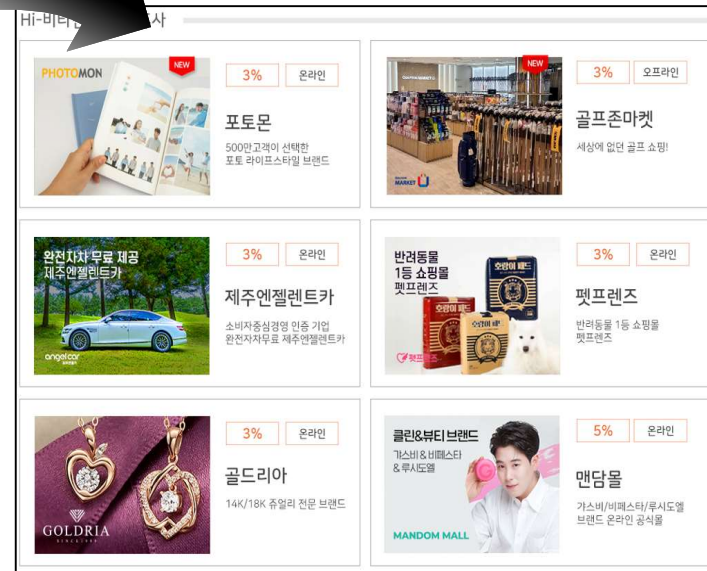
Hi-비타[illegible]사

PHOTOMON
NEW
3%
온라인
포토몬
500만고객이 선택한 포토 라이프스타일 브랜드

NEW
MARKET
3%
오프라인
골프존마켓
세상에 없던 골프 쇼핑!

완전자차 무료 제공
제주엔젤렌트카
angel car
3%
온라인
제주엔젤렌트카
소비자중심경영 인증 기업 완전자차무료 제주엔젤렌트카

반려동물 1등 쇼핑몰 펫프렌즈
호랑이 패드
호랑이 패드
펫프렌즈
3%
온라인
펫프렌즈
반려동물 1등 쇼핑몰 펫프렌즈

GOLDRIA
3%
온라인
골드리아
14K/18K 쥬얼리 전문 브랜드

클린&뷰티 브랜드
갸스비 & 비페스타 & 루시도엘
MANDOM MALL
5%
온라인
맨담몰
갸스비/비페스타/루시도엘 브랜드 온라인 공식몰